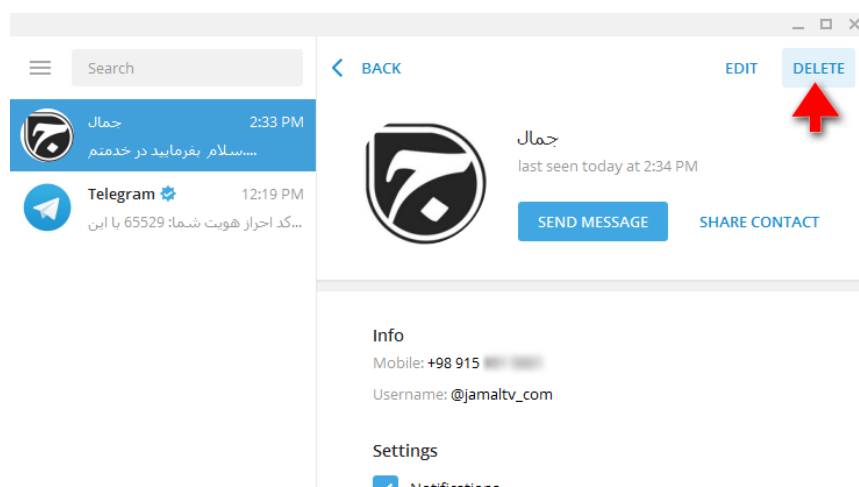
Search

جمال 2:33 PM
سلام بفرمایید در خدمتم....

Telegram 12:19 PM
کد احراز هویت شما: 65529 با این...

BACK

EDIT

DELETE

جمال

last seen today at 2:34 PM

SEND MESSAGE

SHARE CONTACT

Info

Mobile: +98 915 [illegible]

Username: @jamaltv_com

Settings

Notifications